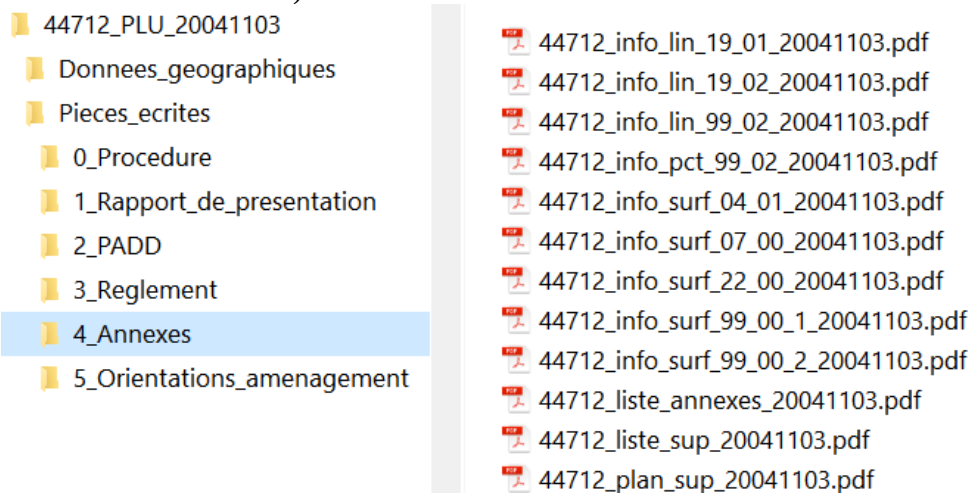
44712_PLU_20041103
Donnees_geographiques
Pieces_ecrites
0_Procedure
1_Rapport_de_presentation
2_PADD
3_Reglement
4_Annexes
5_Orientations_amenagement

44712_info_lin_19_01_20041103.pdf
44712_info_lin_19_02_20041103.pdf
44712_info_lin_99_02_20041103.pdf
44712_info_pct_99_02_20041103.pdf
44712_info_surf_04_01_20041103.pdf
44712_info_surf_07_00_20041103.pdf
44712_info_surf_22_00_20041103.pdf
44712_info_surf_99_00_1_20041103.pdf
44712_info_surf_99_00_2_20041103.pdf
44712_liste_annexes_20041103.pdf
44712_liste_sup_20041103.pdf
44712_plan_sup_20041103.pdf